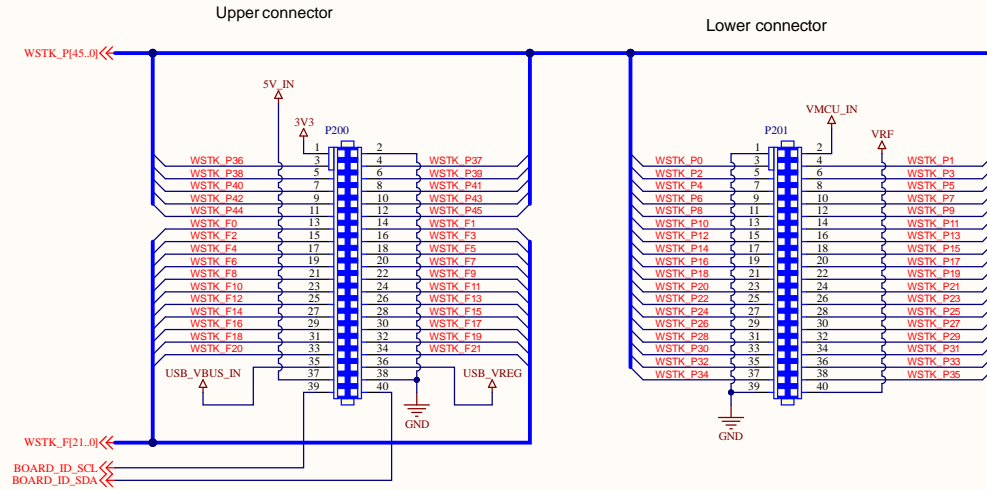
Upper connector

Lower connector

WSTK_P[45..0]

5V_IN

3V3

P200

| | | | |
|---|---|---|---|
| | 1 | 2 | |
| WSTK_P36 | 3 | 4 | WSTK_P37 |
| WSTK_P38 | 5 | 6 | WSTK_P39 |
| WSTK_P40 | 7 | 8 | WSTK_P41 |
| WSTK_P42 | 9 | 10 | WSTK_P43 |
| WSTK_P44 | 11 | 12 | WSTK_P45 |
| WSTK_F0 | 13 | 14 | WSTK_F1 |
| WSTK_F2 | 15 | 16 | WSTK_F3 |
| WSTK_F4 | 17 | 18 | WSTK_F5 |
| WSTK_F6 | 19 | 20 | WSTK_F7 |
| WSTK_F8 | 21 | 22 | WSTK_F9 |
| WSTK_F10 | 23 | 24 | WSTK_F11 |
| WSTK_F12 | 25 | 26 | WSTK_F13 |
| WSTK_F14 | 27 | 28 | WSTK_F15 |
| WSTK_F16 | 29 | 30 | WSTK_F17 |
| WSTK_F18 | 31 | 32 | WSTK_F19 |
| WSTK_F20 | 33 | 34 | WSTK_F21 |
| | 35 | 36 | |
| USB_VBUS_IN | 37 | 38 | USB_VREG |
| | 39 | 40 | |

GND

WSTK_F[21..0]

BOARD_ID_SCL

BOARD_ID_SDA

VMCU_IN

VRF

P201

| | | | |
|---|---|---|---|
| | 1 | 2 | |
| WSTK_P0 | 3 | 4 | WSTK_P1 |
| WSTK_P2 | 5 | 6 | WSTK_P3 |
| WSTK_P4 | 7 | 8 | WSTK_P5 |
| WSTK_P6 | 9 | 10 | WSTK_P7 |
| WSTK_P8 | 11 | 12 | WSTK_P9 |
| WSTK_P10 | 13 | 14 | WSTK_P11 |
| WSTK_P12 | 15 | 16 | WSTK_P13 |
| WSTK_P14 | 17 | 18 | WSTK_P15 |
| WSTK_P16 | 19 | 20 | WSTK_P17 |
| WSTK_P18 | 21 | 22 | WSTK_P19 |
| WSTK_P20 | 23 | 24 | WSTK_P21 |
| WSTK_P22 | 25 | 26 | WSTK_P23 |
| WSTK_P24 | 27 | 28 | WSTK_P25 |
| WSTK_P26 | 29 | 30 | WSTK_P27 |
| WSTK_P28 | 31 | 32 | WSTK_P29 |
| WSTK_P30 | 33 | 34 | WSTK_P31 |
| WSTK_P32 | 35 | 36 | WSTK_P33 |
| WSTK_P34 | 37 | 38 | WSTK_P35 |
| | 39 | 40 | |

GND